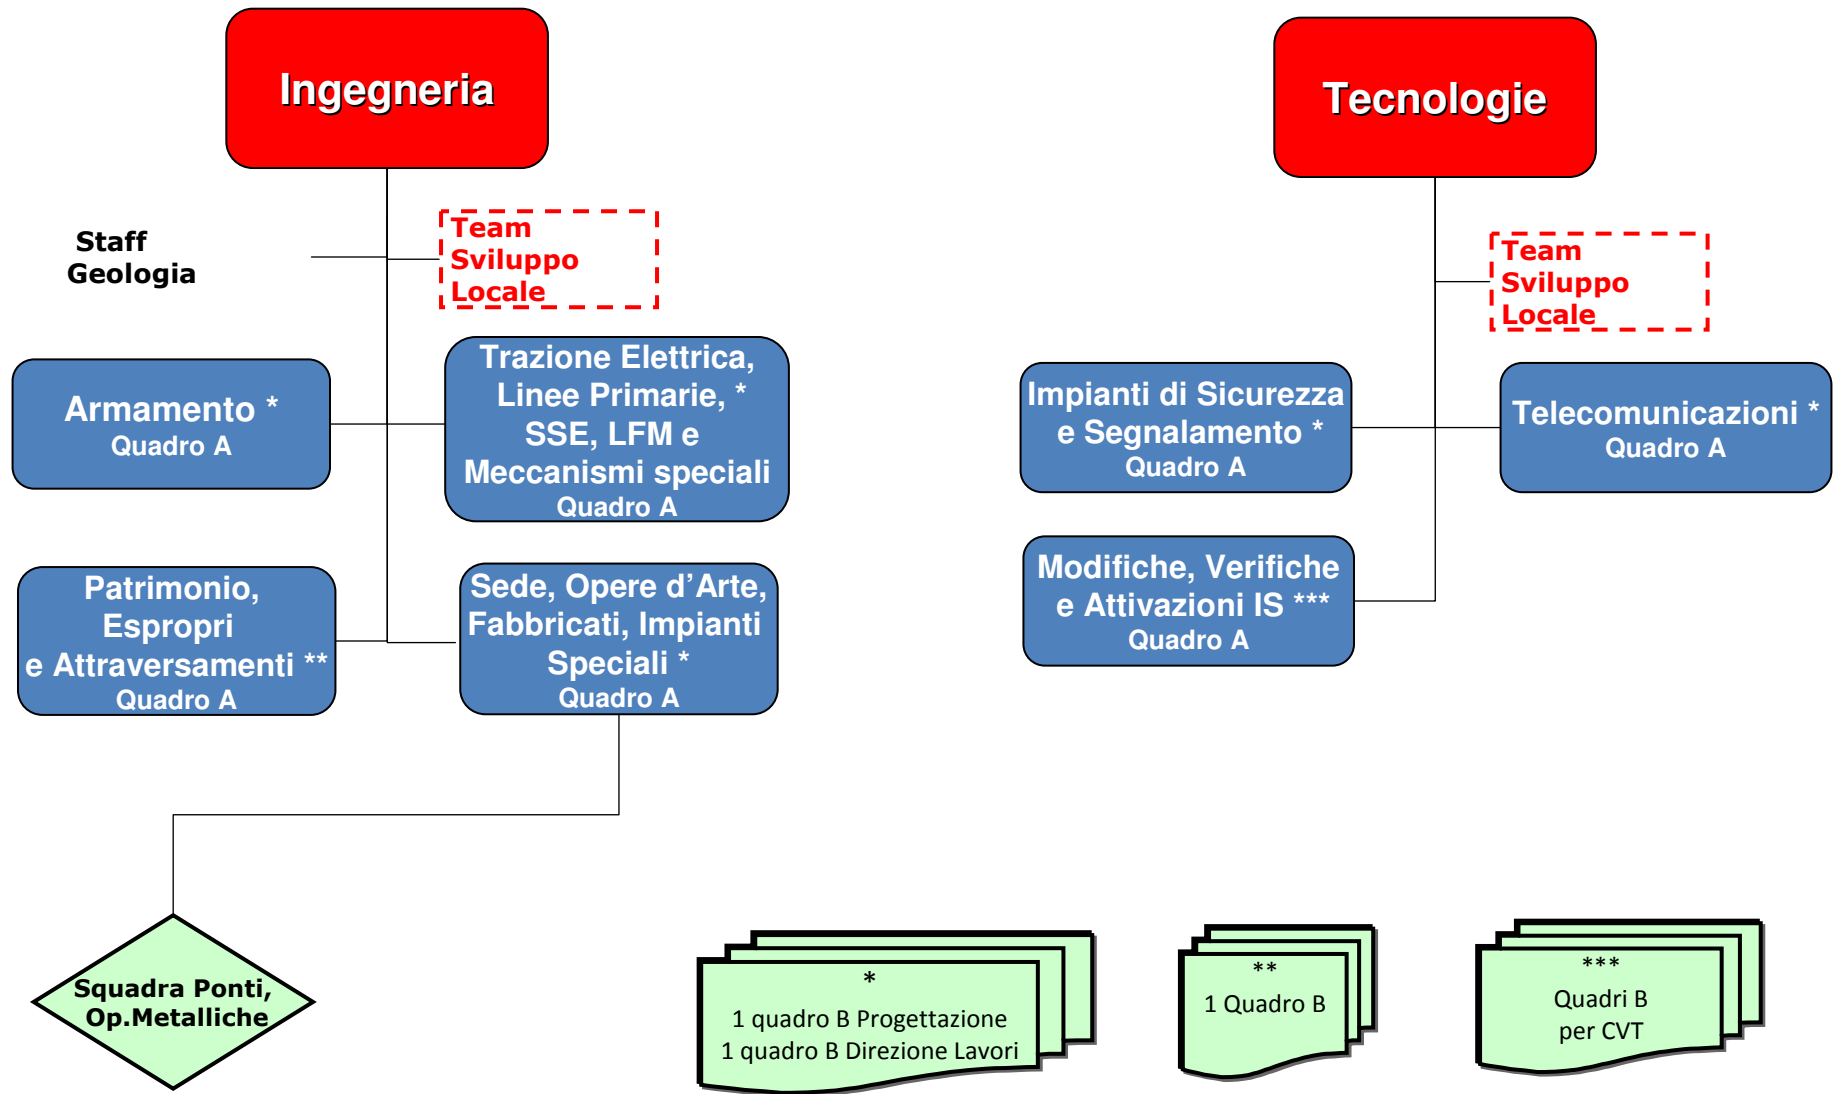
Ingegneria

Staff Geologia

Team Sviluppo Locale

Armamento *
Quadro A

Trazione Elettrica, Linee Primarie, * SSE, LFM e Meccanismi speciali
Quadro A

Patrimonio, Espropri e Attraversamenti **
Quadro A

Sede, Opere d’Arte, Fabbricati, Impianti Speciali *
Quadro A

Squadra Ponti, Op.Metalliche

Tecnologie

Team Sviluppo Locale

Impianti di Sicurezza e Segnalamento *
Quadro A

Telecomunicazioni *
Quadro A

Modifiche, Verifiche e Attivazioni IS ***
Quadro A

*
1 quadro B Progettazione
1 quadro B Direzione Lavori

**
1 Quadro B

***
Quadri B
per CVT